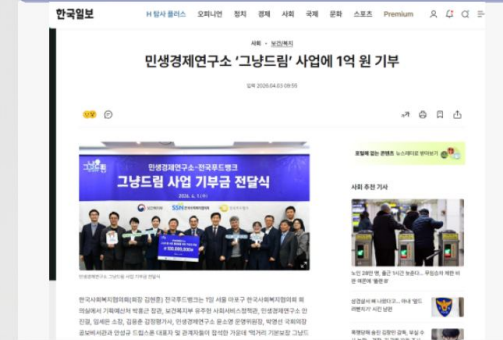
한국일보

H 랭킹 플러스 오피니언 정치 경제 사회 국제 문화 스포츠 Premium

사회 > 보건/복지

민생경제연구소 '그냥드림' 사업에 1억 원 기부

입력 2026.04.03 09:55

민생경제연구소·전국푸드뱅크

그냥드림 사업 기부금 전달식

2026. 4. 1.(수)

150,000,000

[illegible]

한국사회복지협의회(회장 김연준) 전국푸드뱅크는 1일 서울 마포구 한국사회복지협의회 회의실에서 기획재정부 박홍근 장관, 보건복지부 유주헌 사회서비스정책관, 민생경제연구소 안진걸, 임세은 소장, 김용준 감정평가사, 민생경제연구소 윤소영 운영위원장, 박병선 국회의장 공보비서관과 안성규 드림스톤 대표자 및 관계자들이 참석한 가운데 '먹거리 기본보장 그냥드

사회 추천 기사

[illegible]

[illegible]

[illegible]